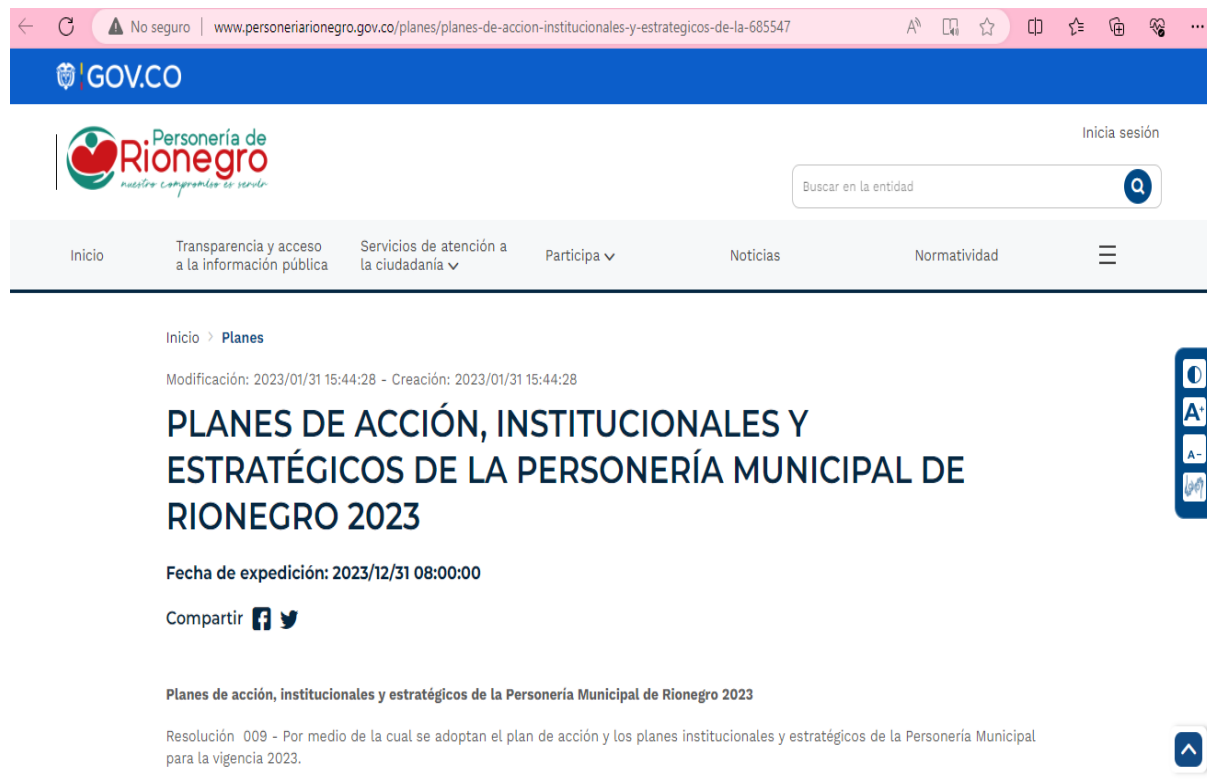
No seguro | www.personeriarionegro.gov.co/planes/planes-de-accion-institucionales-y-estrategicos-de-la-685547

GOV.CO

Personería de Rionegro
nuestro compromiso es servir

Inicia sesión

Buscar en la entidad

Inicio
Transparencia y acceso a la información pública
Servicios de atención a la ciudadanía
Participa
Noticias
Normatividad

Inicio › Planes

Modificación: 2023/01/31 15:44:28 - Creación: 2023/01/31 15:44:28

PLANES DE ACCIÓN, INSTITUCIONALES Y ESTRATÉGICOS DE LA PERSONERÍA MUNICIPAL DE RIONEGRO 2023

Fecha de expedición: 2023/12/31 08:00:00

Compartir

A+
A-

Planes de acción, institucionales y estratégicos de la Personería Municipal de Rionegro 2023

Resolución 009 - Por medio de la cual se adoptan el plan de acción y los planes institucionales y estratégicos de la Personería Municipal para la vigencia 2023.